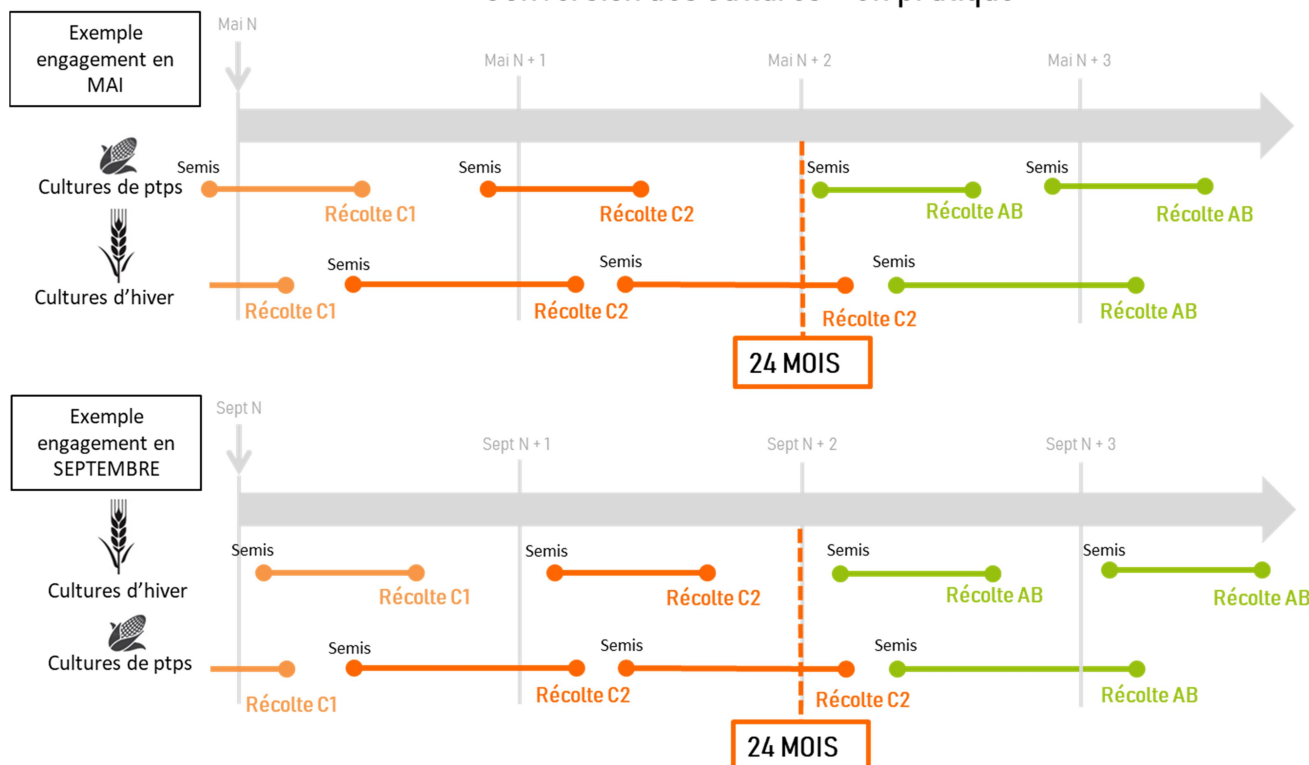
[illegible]

Exemple engagement en MAI

Mai N

Mai N + 1

Mai N + 2

Mai N + 3

Cultures de ptps

Semis

Récolte C1

Semis

Récolte C2

Semis

Récolte AB

Semis

Récolte AB

Cultures d'hiver

Récolte C1

Semis

Récolte C2

Semis

Récolte C2

Semis

Récolte AB

24 MOIS

Exemple engagement en SEPTEMBRE

Sept N

Sept N + 1

Sept N + 2

Sept N + 3

Cultures d'hiver

Semis

Récolte C1

Semis

Récolte C2

Semis

Récolte AB

Semis

Récolte AB

Cultures de ptps

Récolte C1

Semis

Récolte C2

Semis

Récolte C2

Semis

Récolte AB

24 MOIS